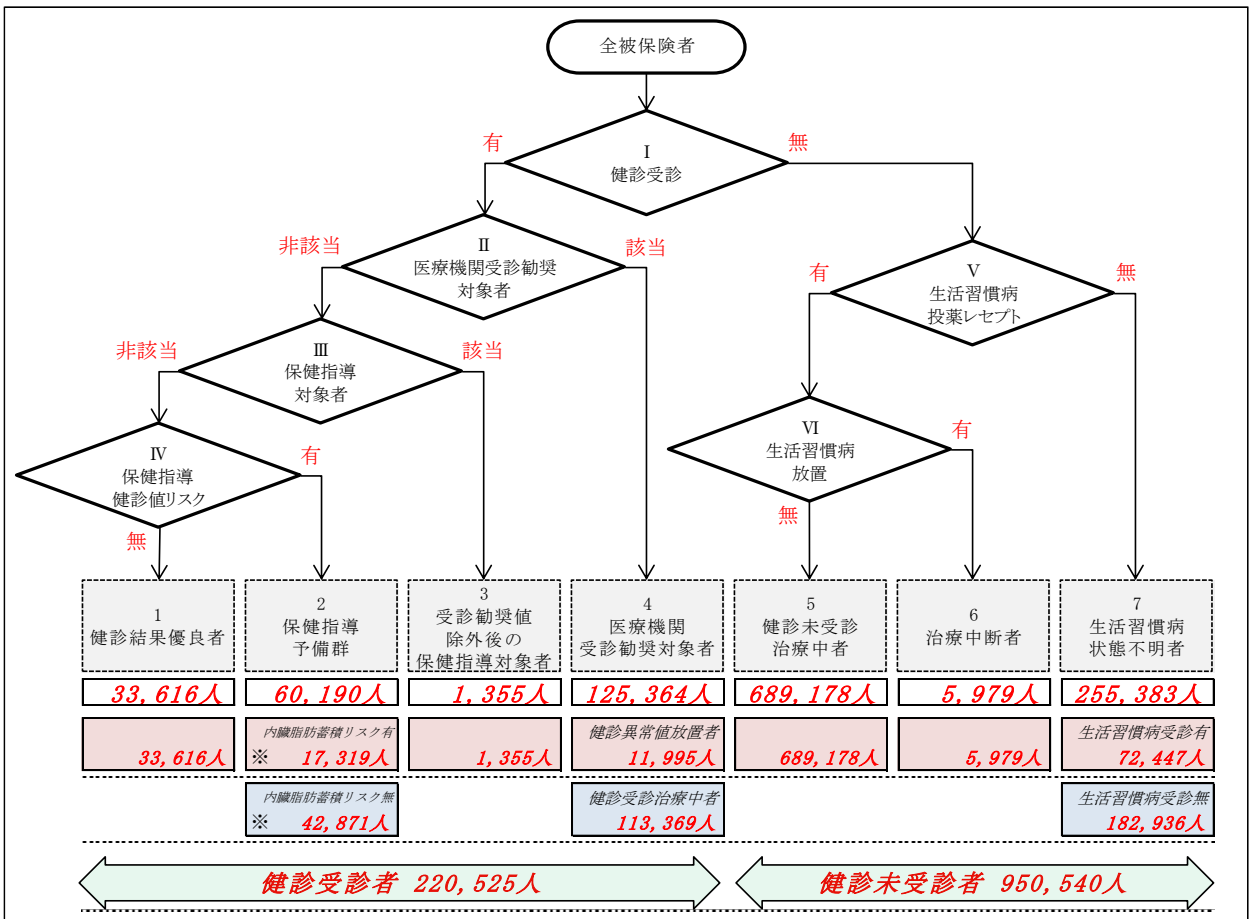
全被保険者

有
I
健診受診
無

非該当
II
医療機関受診勧奨対象者
該当

有
V
生活習慣病投薬レセプト
無

非該当
III
保健指導対象者
該当

VI
生活習慣病放置
有

IV
保健指導健診値リスク
有

無

無

1
健診結果優良者

2
保健指導予備群

3
受診勧奨値除外後の保健指導対象者

4
医療機関受診勧奨対象者

5
健診未受診治療中者

6
治療中断者

7
生活習慣病状態不明者

| 33,616人 | 60,190人 | 1,355人 | 125,364人 | 689,178人 | 5,979人 | 255,383人 |
|---|---|---|---|---|---|---|
| 33,616人 | 内臓脂肪蓄積リスク有 ※ 17,319人 | 1,355人 | 健診異常値放置者 11,995人 | 689,178人 | 5,979人 | 生活習慣病受診有 72,447人 |
| | 内臓脂肪蓄積リスク無 ※ 42,871人 | | 健診受診治療中者 113,369人 | | | 生活習慣病受診無 182,936人 |

健診受診者 220,525人

健診未受診者 950,540人